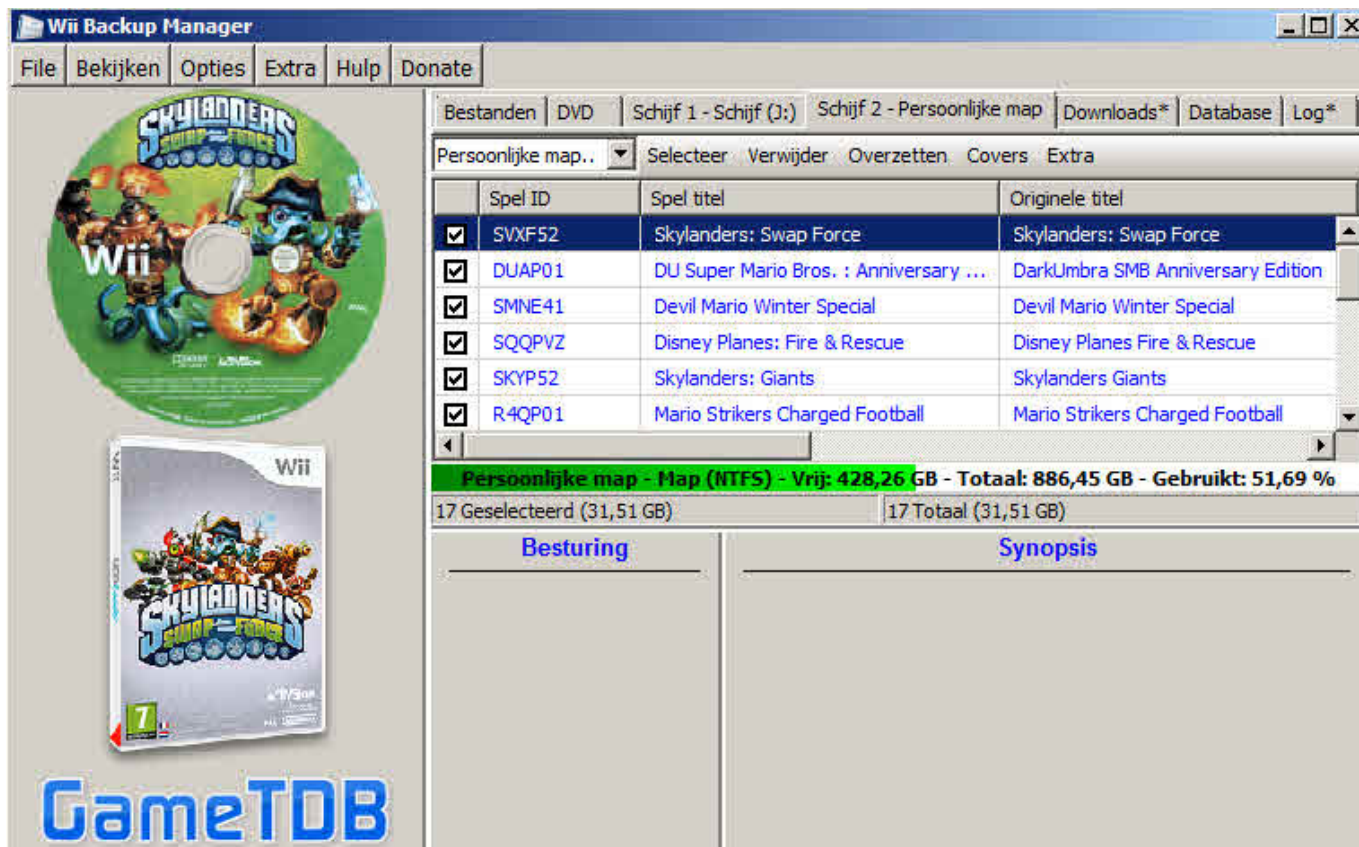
Wii Backup Manager

File | Bekijken | Opties | Extra | Hulp | Donate

SKYLANDERS SWAP FORCE
Wii

Wii
SKYLANDERS SWAP FORCE
7

GameTDB

Bestanden | DVD | Schijf 1 - Schijf (J:) | Schijf 2 - Persoonlijke map | Downloads* | Database | Log*

Persoonlijke map.. | Selecteer | Verwijder | Overzetten | Covers | Extra

| | Spel ID | Spel titel | Originele titel |
|---|---|---|---|
| ☑ | SVXF52 | Skylanders: Swap Force | Skylanders: Swap Force |
| ☑ | DUAP01 | DU Super Mario Bros. : Anniversary ... | DarkUmbra SMB Anniversary Edition |
| ☑ | SMNE41 | Devil Mario Winter Special | Devil Mario Winter Special |
| ☑ | SQQPVZ | Disney Planes: Fire & Rescue | Disney Planes Fire & Rescue |
| ☑ | SKYP52 | Skylanders: Giants | Skylanders Giants |
| ☑ | R4QP01 | Mario Strikers Charged Football | Mario Strikers Charged Football |

Persoonlijke map - Map (NTFS) - Vrij: 428,26 GB - Totaal: 886,45 GB - Gebruikt: 51,69 %

17 Geselecteerd (31,51 GB) | 17 Totaal (31,51 GB)

Besturing

Synopsis